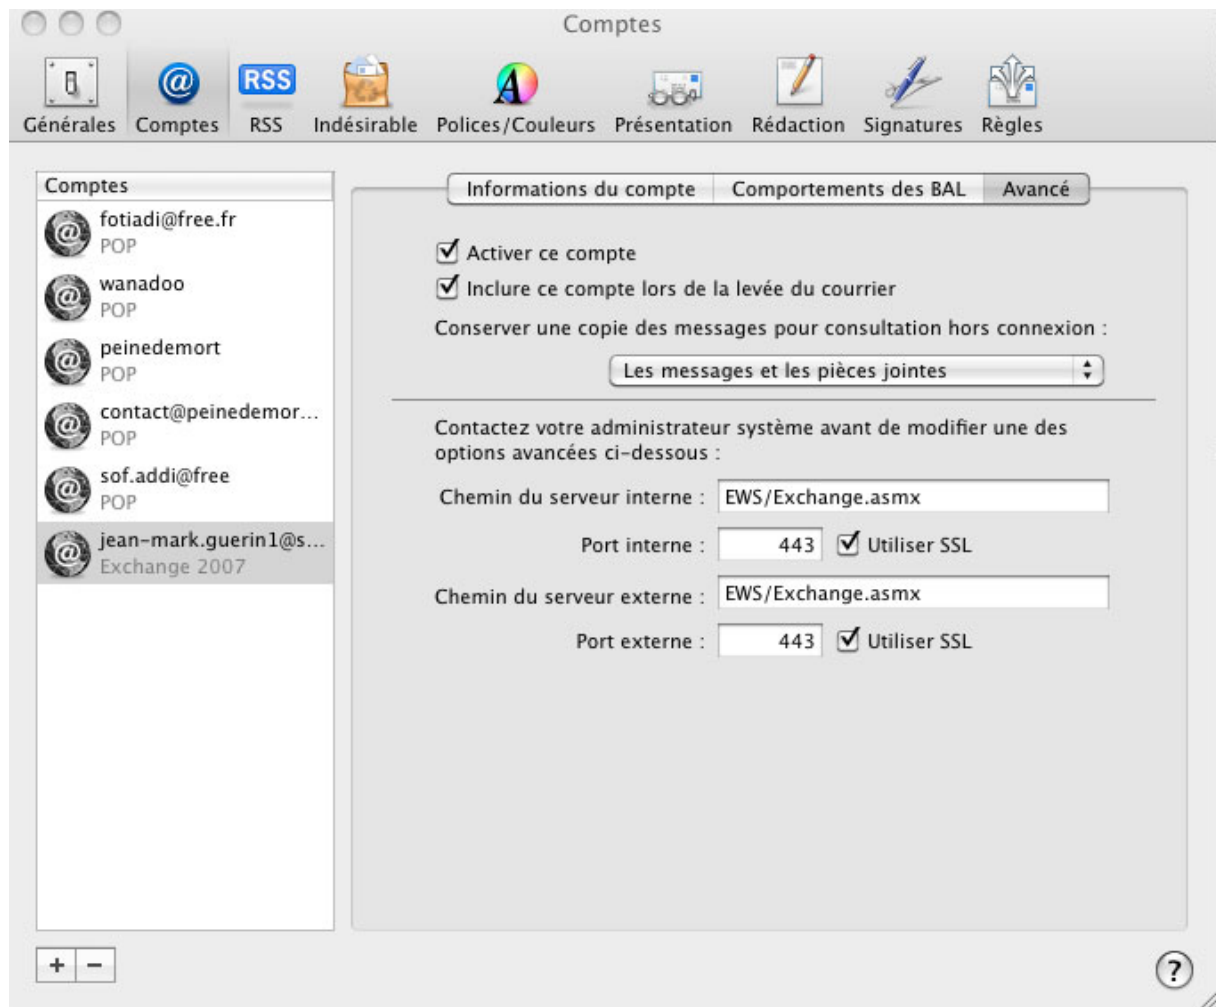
Comptes

RSS

Générales Comptes RSS Indésirable Polices/Couleurs Présentation Rédaction Signatures Règles

Comptes

fotiadi@free.fr
POP

wanadoo
POP

peinedemort
POP

contact@peinedemor...
POP

sof.addi@free
POP

jean-mark.guerin1@s...
Exchange 2007

Informations du compte | Comportements des BAL | Avancé

☑ Activer ce compte

☑ Inclure ce compte lors de la levée du courrier

Conserver une copie des messages pour consultation hors connexion :

Les messages et les pièces jointes

Contactez votre administrateur système avant de modifier une des options avancées ci-dessous :

Chemin du serveur interne : EWS/Exchange.asmx

Port interne : 443 ☑ Utiliser SSL

Chemin du serveur externe : EWS/Exchange.asmx

Port externe : 443 ☑ Utiliser SSL

+ −

?